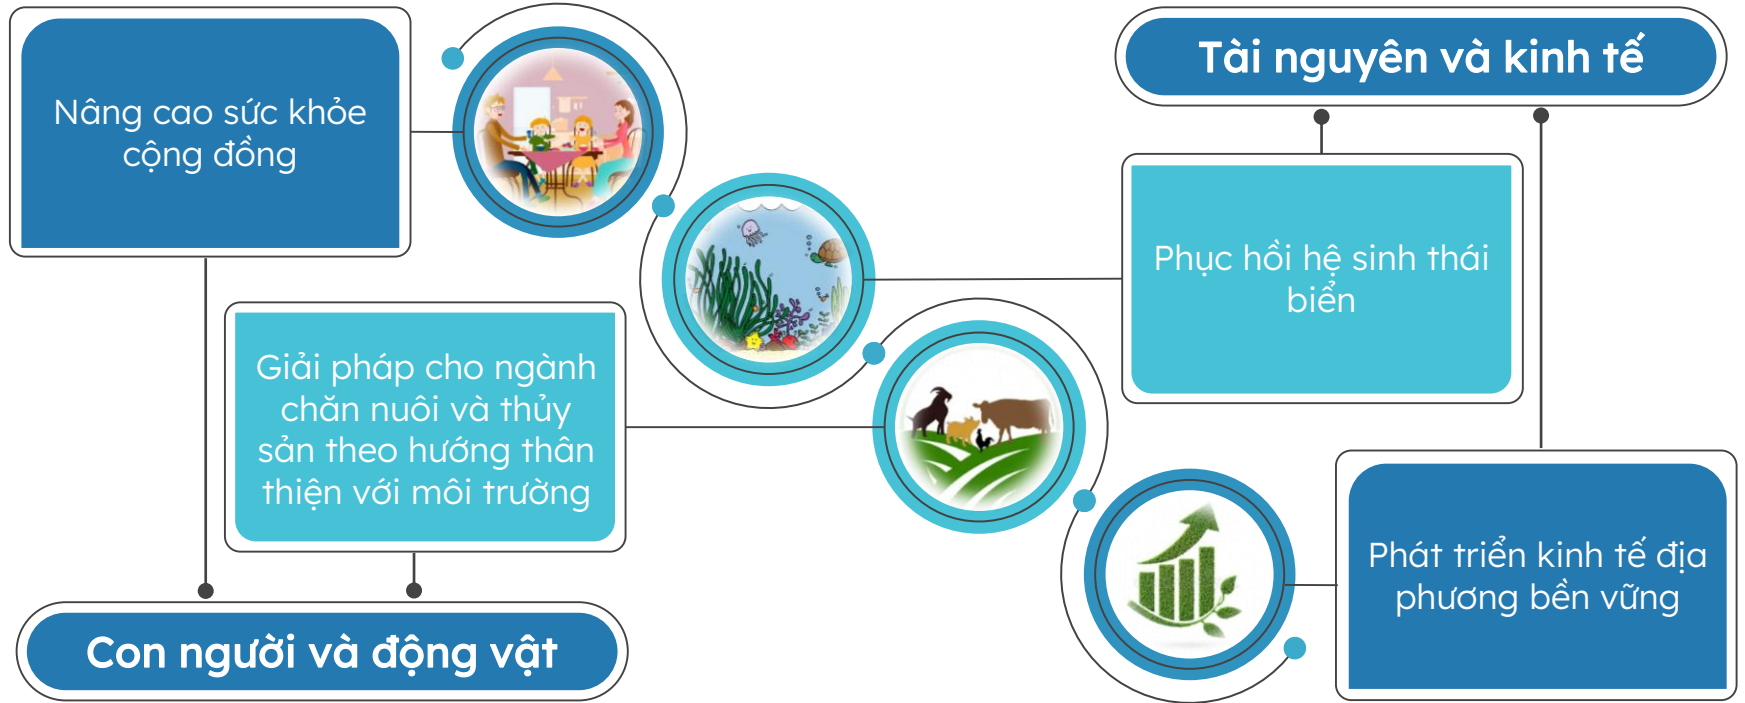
Nâng cao sức khỏe cộng đồng

Giải pháp cho ngành chăn nuôi và thủy sản theo hướng thân thiện với môi trường

Con người và động vật

Tài nguyên và kinh tế

Phục hồi hệ sinh thái biển

Phát triển kinh tế địa phương bền vững